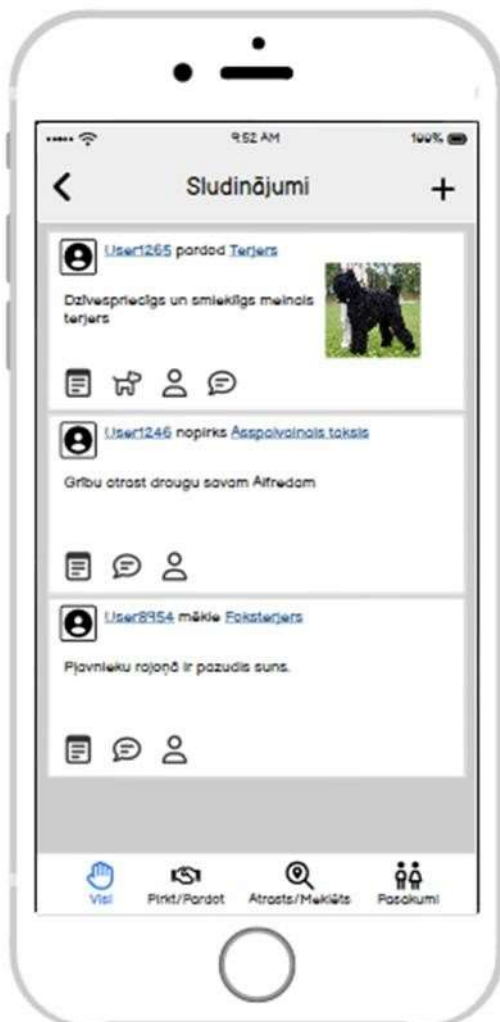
9:52 AM
100%

<
Sludinājumi
+

User1265 pardod Terjers

Dzīvespriecīgs un smieklīgs melnais terjers

User1246 nopirks Īsspalvainais taksis

Gribu atrast draugu savam Alfredam

User8954 meklē Foksterjers

Pļavnieku rajonā ir pazudis suns.

Visi
Pirkt/Pardot
Atrasts/Meklēts
Pasakumi